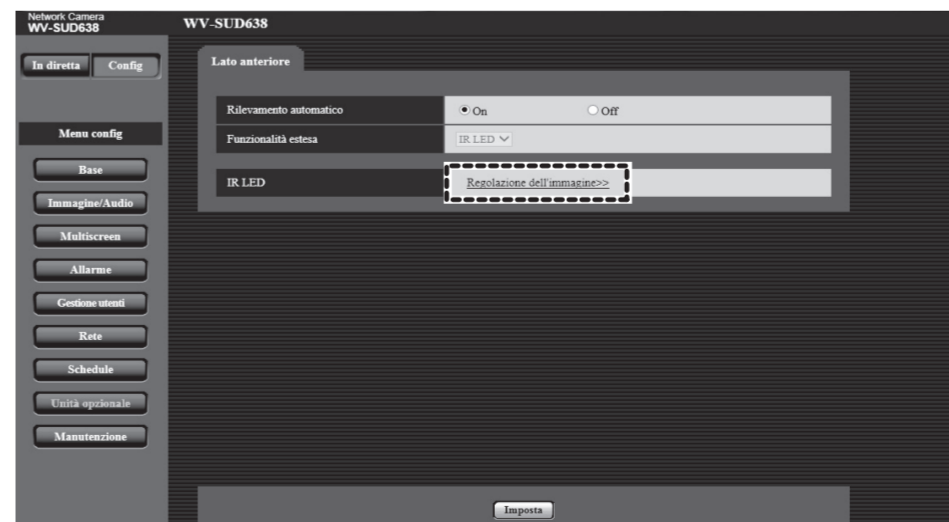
Network Camera
WV-SUD638

WV-SUD638

In diretta
Config

Lato anteriore

| | | |
|---|---|---|
| Rilevamento automatico | On | Off |
| Funzionalità estesa | IR LED | |
| IR LED | Regolazione dell'immagine>> | |

Menu config

Base
Immagine/Audio
Multiscreen
Allarme
Gestione utenti
Rete
Schedule
Unità opzionale
Manutenzione

Imposta